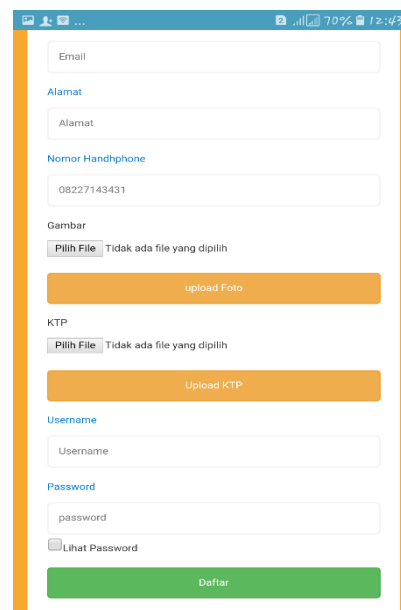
... 2 70% 12:43

Email

Alamat

Alamat

Nomor Handhphone

08227143431

Gambar

Pilih File Tidak ada file yang dipilih

upload Foto

KTP

Pilih File Tidak ada file yang dipilih

Upload KTP

Username

Username

Password

password

Lihat Password

Daftar